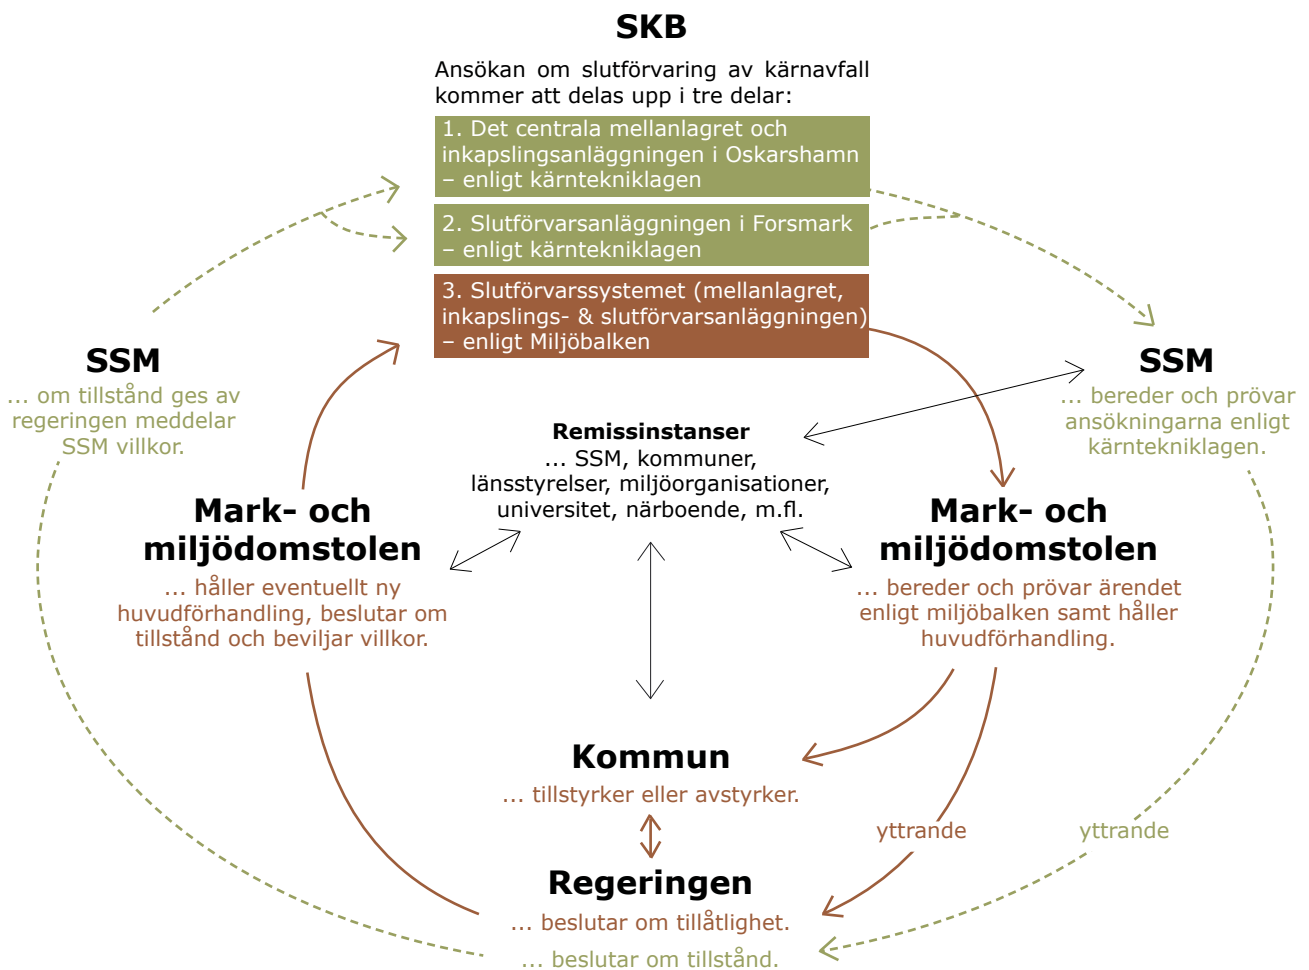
SKB

Ansökan om slutförvaring av kärnavfall kommer att delas upp i tre delar:

1. Det centrala mellanlagret och inkapslingsanläggningen i Oskarshamn – enligt kärntekniklagen

2. Slutförvarsanläggningen i Forsmark – enligt kärntekniklagen

3. Slutförvarssystemet (mellanlagret, inkapslings- & slutförvarsanläggningen) – enligt Miljöbalken

SSM

... om tillstånd ges av regeringen meddelar SSM villkor.

SSM

... bereder och prövar ansökningarna enligt kärntekniklagen.

Remissinstanser

... SSM, kommuner, länsstyrelser, miljöorganisationer, universitet, närboende, m.fl.

Mark- och miljödomstolen

... håller eventuellt ny huvudförhandling, beslutar om tillstånd och beviljar villkor.

Mark- och miljödomstolen

... bereder och prövar ärendet enligt miljöbalken samt håller huvudförhandling.

Kommun

... tillstyrker eller avstyrker.

yttrande

yttrande

Regeringen

... beslutar om tillåtlighet.

... beslutar om tillstånd.